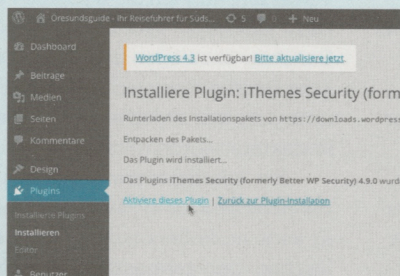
Oresundguide - Ihr Reiseführer für Süds... 5 0 + Neu

Dashboard
Beiträge
Medien
Seiten
Kommentare
Design
Plugins
Installierte Plugins
Installieren
Editor
Benutzer

WordPress 4.3 ist verfügbar! Bitte aktualisiere jetzt.

Installiere Plugin: iThemes Security (form

Runterladen des Installationspakets von https://downloads.wordpress

Entpacken des Pakets...

Das Plugin wird installiert...

Das Plugins iThemes Security (formerly Better WP Security) 4.9.0 wurd

Aktiviere dieses Plugin | Zurück zur Plugin-Installation